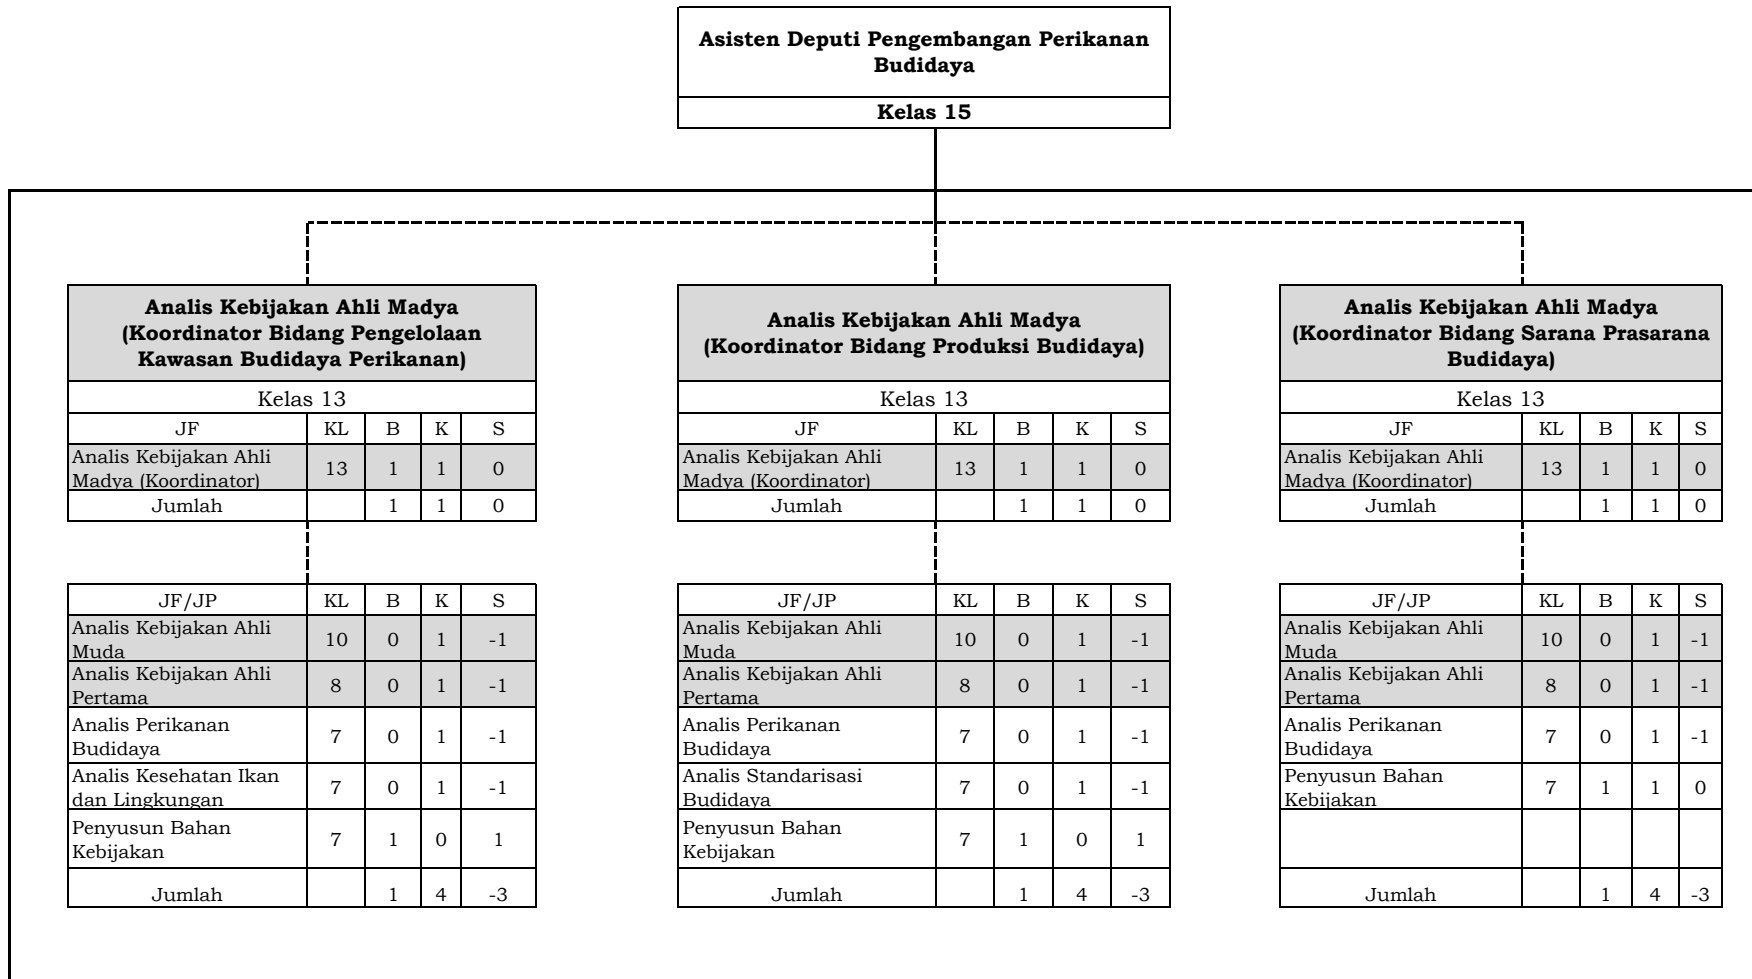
Asisten Deputi Pengembangan Perikanan Budidaya

Kelas 15

Analis Kebijakan Ahli Madya (Koordinator Bidang Pengelolaan Kawasan Budidaya Perikanan)

Kelas 13

| JF | KL | B | K | S |
|---|---|---|---|---|
| Analis Kebijakan Ahli Madya (Koordinator) | 13 | 1 | 1 | 0 |
| Jumlah | | 1 | 1 | 0 |

| JF/JP | KL | B | K | S |
|---|---|---|---|---|
| Analis Kebijakan Ahli Muda | 10 | 0 | 1 | -1 |
| Analis Kebijakan Ahli Pertama | 8 | 0 | 1 | -1 |
| Analis Perikanan Budidaya | 7 | 0 | 1 | -1 |
| Analis Kesehatan Ikan dan Lingkungan | 7 | 0 | 1 | -1 |
| Penyusun Bahan Kebijakan | 7 | 1 | 0 | 1 |
| Jumlah | | 1 | 4 | -3 |

Analis Kebijakan Ahli Madya (Koordinator Bidang Produksi Budidaya)

Kelas 13

| JF | KL | B | K | S |
|---|---|---|---|---|
| Analis Kebijakan Ahli Madya (Koordinator) | 13 | 1 | 1 | 0 |
| Jumlah | | 1 | 1 | 0 |

| JF/JP | KL | B | K | S |
|---|---|---|---|---|
| Analis Kebijakan Ahli Muda | 10 | 0 | 1 | -1 |
| Analis Kebijakan Ahli Pertama | 8 | 0 | 1 | -1 |
| Analis Perikanan Budidaya | 7 | 0 | 1 | -1 |
| Analis Standarisasi Budidaya | 7 | 0 | 1 | -1 |
| Penyusun Bahan Kebijakan | 7 | 1 | 0 | 1 |
| Jumlah | | 1 | 4 | -3 |

Analis Kebijakan Ahli Madya (Koordinator Bidang Sarana Prasarana Budidaya)

Kelas 13

| JF | KL | B | K | S |
|---|---|---|---|---|
| Analis Kebijakan Ahli Madya (Koordinator) | 13 | 1 | 1 | 0 |
| Jumlah | | 1 | 1 | 0 |

| JF/JP | KL | B | K | S |
|---|---|---|---|---|
| Analis Kebijakan Ahli Muda | 10 | 0 | 1 | -1 |
| Analis Kebijakan Ahli Pertama | 8 | 0 | 1 | -1 |
| Analis Perikanan Budidaya | 7 | 0 | 1 | -1 |
| Penyusun Bahan Kebijakan | 7 | 1 | 1 | 0 |
| | | | | |
| Jumlah | | 1 | 4 | -3 |